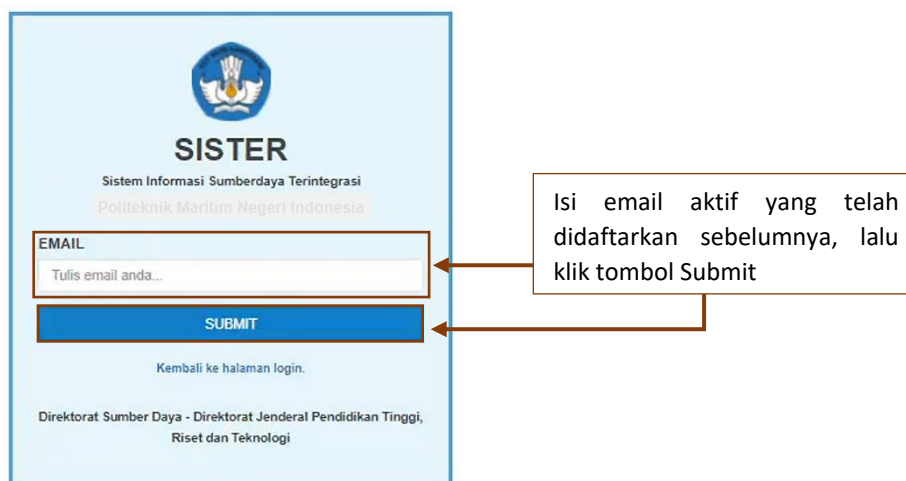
SISTER

Sistem Informasi Sumberdaya Terintegrasi

Politeknik Maritim Negeri Indonesia

EMAIL

Tulis email anda...

SUBMIT

Kembali ke halaman login.

Direktorat Sumber Daya - Direktorat Jenderal Pendidikan Tinggi, Riset dan Teknologi

Isi email aktif yang telah didaftarkan sebelumnya, lalu klik tombol Submit